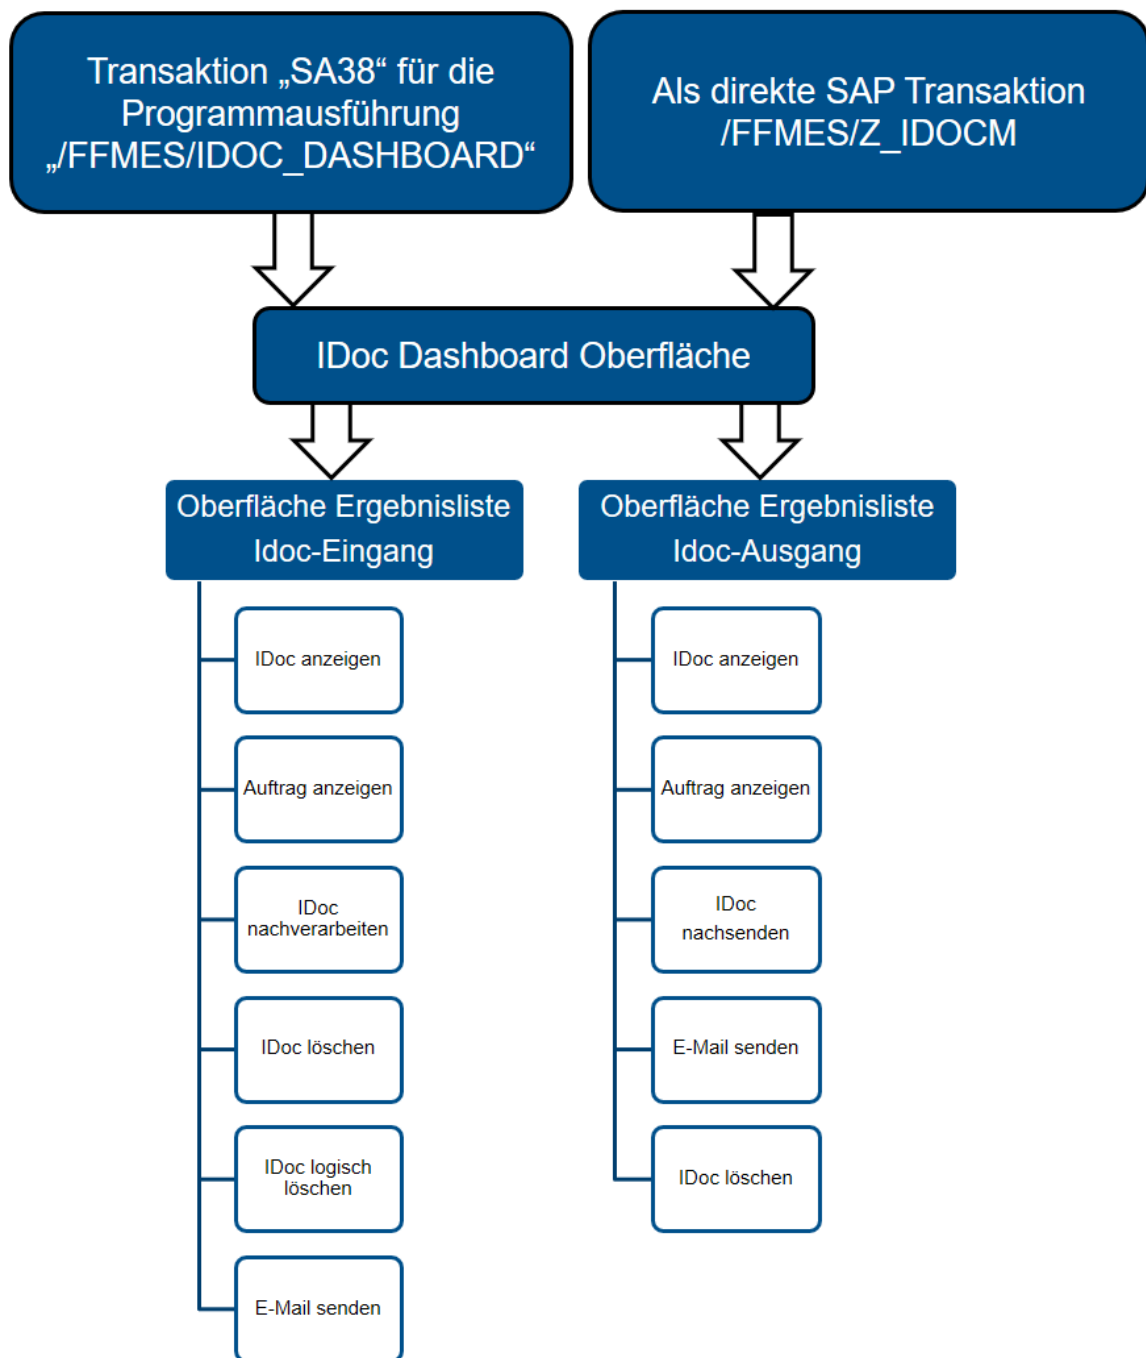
Transaktion „SA38“ für die Programmausführung „/FFMES/IDOC_DASHBOARD“

Als direkte SAP Transaktion /FFMES/Z_IDOCM

IDoc Dashboard Oberfläche

Oberfläche Ergebnisliste Idoc-Eingang

IDoc anzeigen

Auftrag anzeigen

IDoc nachverarbeiten

IDoc löschen

IDoc logisch löschen

E-Mail senden

Oberfläche Ergebnisliste Idoc-Ausgang

IDoc anzeigen

Auftrag anzeigen

IDoc nachsenden

E-Mail senden

IDoc löschen